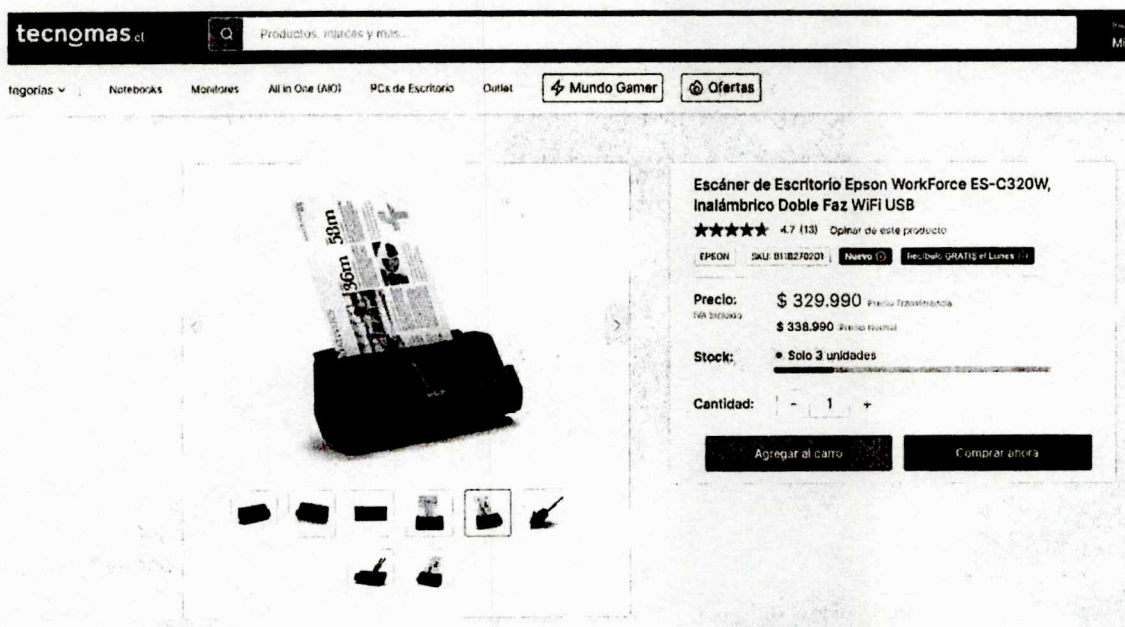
tecnomas.cl

Productos, marcas y mas...

Mi

tegorías

Notebooks

Monitores

All in One (AIO)

PCs de Escritorio

Outlet

Mundo Gamer

Ofertas

Escáner de Escritorio Epson WorkForce ES-C320W, Inalámbrico Doble Faz WiFi USB

★★★★★ 4.7 (13) Opinar de este producto

EPSON

SKU: B11B270201

Nuevo

Recíbelo GRATIS el Lunes

Precio:
IVA incluido

$ 329.990 Precio Transferencia

$ 338.990 Precio Normal

Stock:

Solo 3 unidades

Cantidad:

-

1

+

Agregar al carro

Comprar ahora